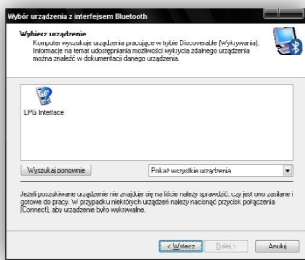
Wybór urządzenia z interfejsem Bluetooth

Wybierz urządzenie
Komputer wyszukuje urządzenia pracujące w trybie Discoverable (Wykrywania). Informacje na temat udostępniania możliwości wykrycia zdalnego urządzenia można znaleźć w dokumentacji danego urządzenia.

LPG Interface

Wyszukaj ponownie

Pokaż wszystkie urządzenia

Jeżeli poszukiwane urządzenie nie znajduje się na liście należy sprawdzić, czy jest ono zasilane i gotowe do pracy. W przypadku niektórych urządzeń należy nacisnąć przycisk połączenia (Connect), aby urządzenie było wykrywalne.

< Wstecz   Dalej >   Anuluj